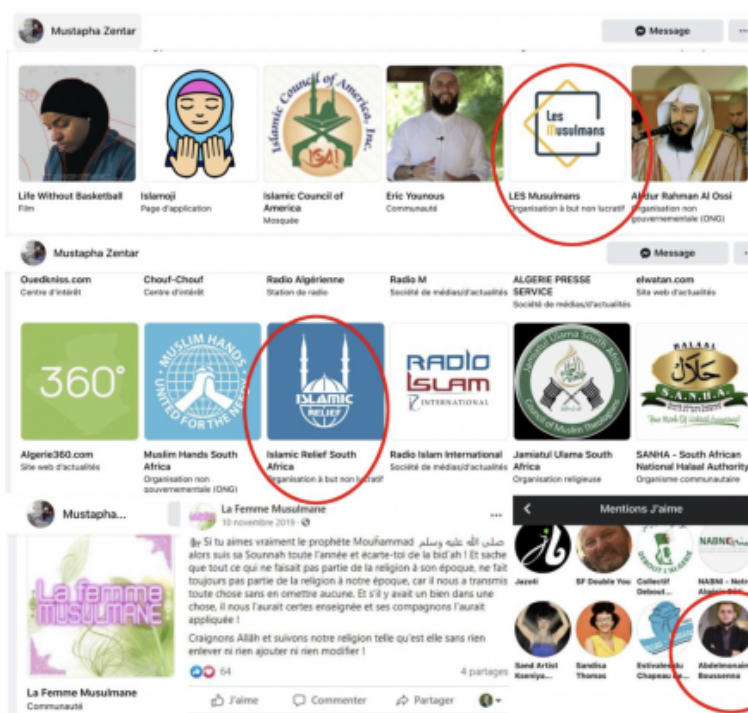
Mustapha Zentar

Message

Life Without Basketball
Film

Islamoji
Page d'application

Islamic Council of America
Mosquée

Eric Younous
Communauté

Les Musulmans

LES Musulmans
Organisation à but non lucratif

Abdur Rahman Al Ossi
Organisation non gouvernementale (ONG)

Mustapha Zentar

Message

Ouedkniss.com
Centre d'intérêt

Chouf-Chouf
Centre d'intérêt

Radio Algérienne
Station de radio

Radio M
Société de médias/d'actualités

ALGERIE PRESSE SERVICE
Société de médias/d'actualités

elwatan.com
Site web d'actualités

360°

MUSLIM HANDS UNITED FOR THE NEEDY

ISLAMIC RELIEF

RADIO ISLAM INTERNATIONAL

HALAAL حلال S.A.N.H.A.

Algerie360.com
Site web d'actualités

Muslim Hands South Africa
Organisation non gouvernementale (ONG)

Islamic Relief South Africa
Organisation à but non lucratif

Radio Islam International
Société de médias/d'actualités

Jamiatul Ulama South Africa
Organisation religieuse

SANHA - South African National Halaal Authority
Organisme communautaire

Mustapha...

La femme MUSULMANE

La Femme Musulmane
Communauté

La Femme Musulmane
10 novembre 2019 ·

Si tu aimes vraiment le prophète Mouḥammad صلى الله عليه وسلم alors suis sa Sounnah toute l'année et écarte-toi de la bid'ah ! Et sache que tout ce qui ne faisait pas partie de la religion à son époque, ne fait toujours pas partie de la religion à notre époque, car il nous a transmis toute chose sans en omettre aucune. Et s'il y avait un bien dans une chose, il nous l'aurait certes enseignée et ses compagnons l'aurait appliquée !

Craignons Allâh et suivons notre religion telle qu'est elle sans rien enlever ni rien ajouter ni rien modifier !

64

4 partages

J'aime   Commenter   Partager

Mentions J'aime

Jazeki

SF Double You

Collectif Debout...

NABNI - Notre Algérie Bâtie...

Sand Artist Kseniya...

Sandisa Thomas

Estivales du Chapeau de...

Abdelmonaim Boussenna